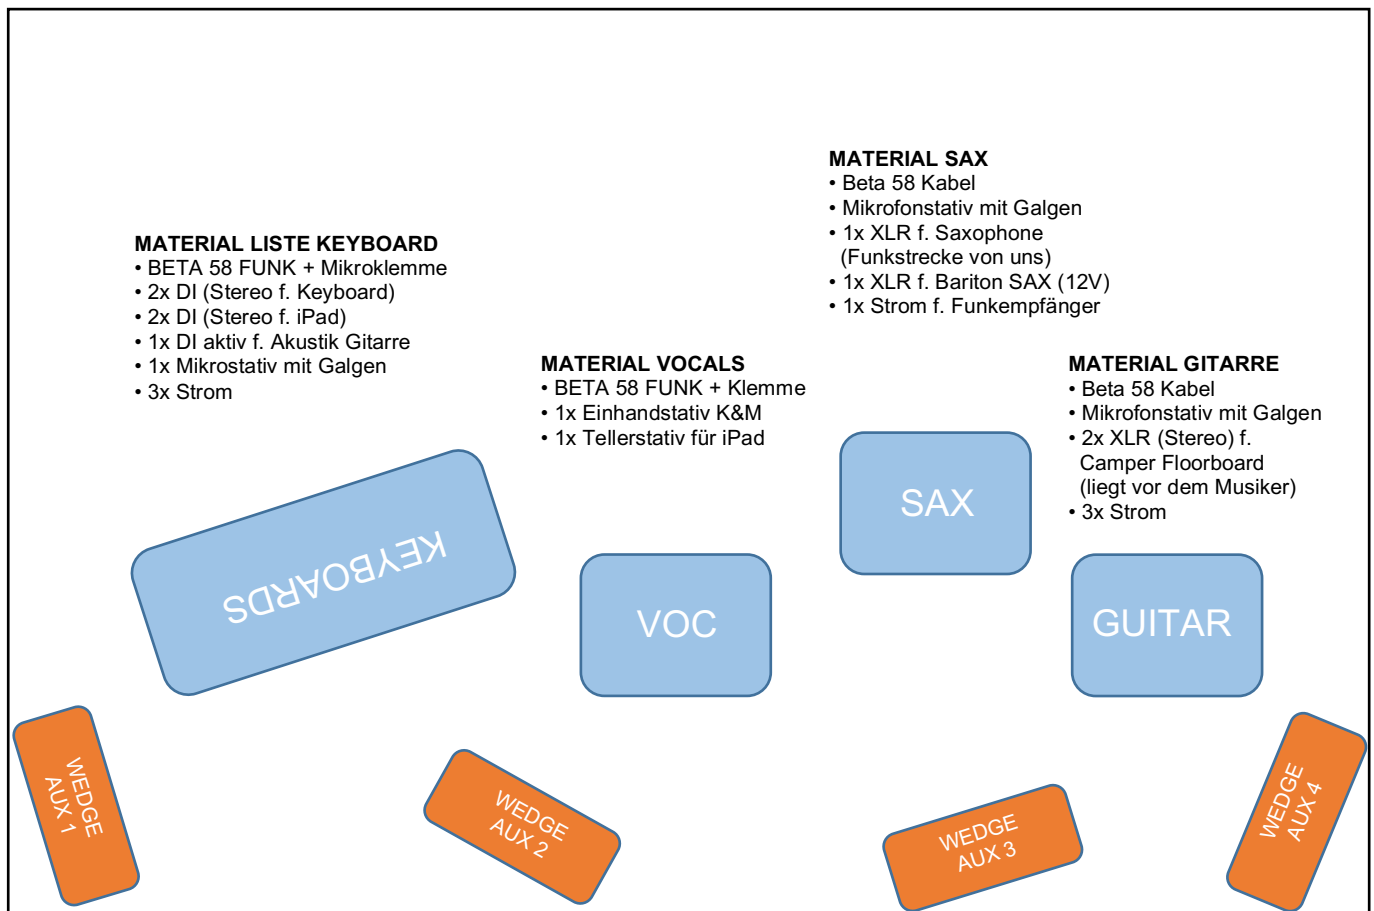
MATERIAL SAX
• Beta 58 Kabel
• Mikrofonstativ mit Galgen
• 1x XLR f. Saxophone (Funkstrecke von uns)
• 1x XLR f. Bariton SAX (12V)
• 1x Strom f. Funkempfänger

MATERIAL LISTE KEYBOARD
• BETA 58 FUNK + Mikroklemme
• 2x DI (Stereo f. Keyboard)
• 2x DI (Stereo f. iPad)
• 1x DI aktiv f. Akustik Gitarre
• 1x Mikrostativ mit Galgen
• 3x Strom

MATERIAL VOCALS
• BETA 58 FUNK + Klemme
• 1x Einhandstativ K&M
• 1x Tellerstativ für iPad

MATERIAL GITARRE
• Beta 58 Kabel
• Mikrofonstativ mit Galgen
• 2x XLR (Stereo) f. Camper Floorboard (liegt vor dem Musiker)
• 3x Strom

KEYBOARDS

SAX

VOC

GUITAR

WEDGE AUX 1

WEDGE AUX 2

WEDGE AUX 3

WEDGE AUX 4